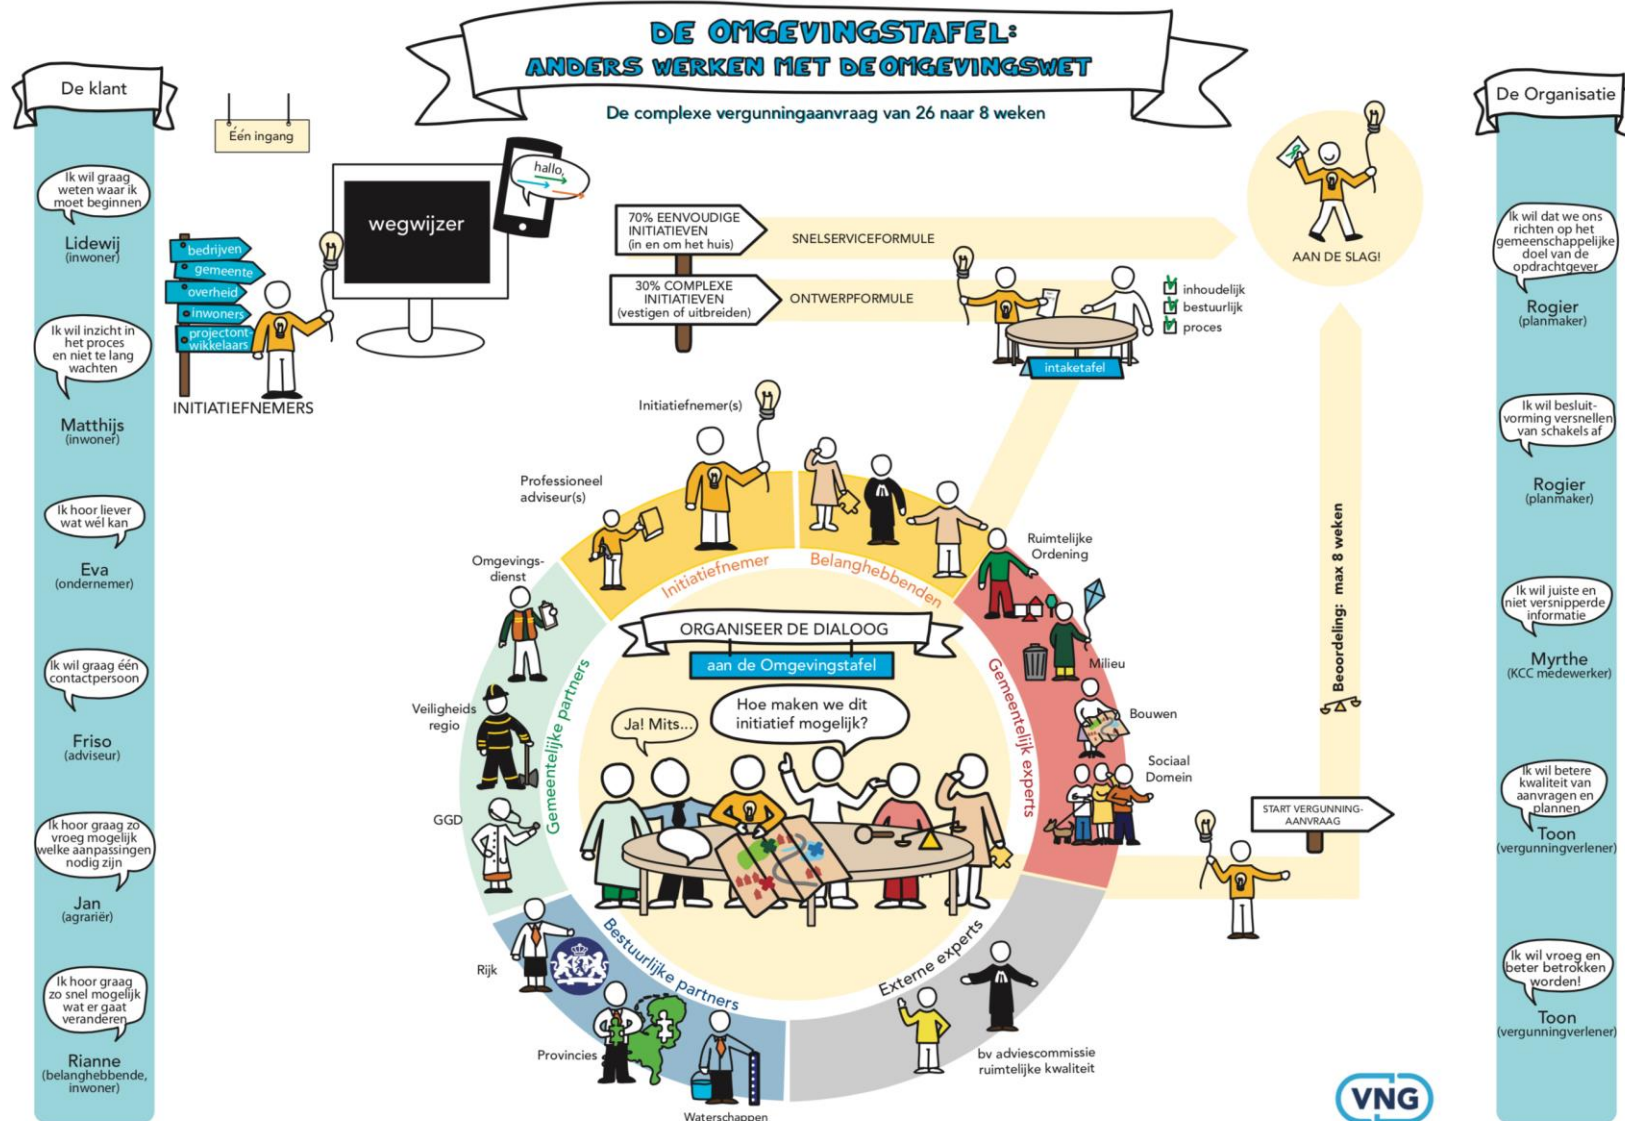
DE OMGEVINGSTAFEL:
ANDERS WERKEN MET DE OMGEVINGSWET

De complexe vergunningaanvraag van 26 naar 8 weken

De klant

Ik wil graag weten waar ik moet beginnen
Lidewij
(inwoner)

Ik wil inzicht in het proces en niet te lang wachten
Matthijs
(inwoner)

Ik hoor liever wat wél kan
Eva
(ondernemer)

Ik wil graag één contactpersoon
Friso
(adviseur)

Ik hoor graag zo vroeg mogelijk welke aanpassingen nodig zijn
Jan
(agrariër)

Ik hoor graag zo snel mogelijk wat er gaat veranderen
Rianne
(belanghebbende, inwoner)

Eén ingang

hallo

wegwijzer

bedrijven
gemeente
overheid
inwoners
projectontwikkelaars

INITIATIEFNEMERS

70% EENVOUDIGE INITIATIEVEN
(in en om het huis)
SNELSERVICEFORMULE

30% COMPLEXE INITIATIEVEN
(vestigen of uitbreiden)
ONTWERPFORMULE

inhoudelijk
bestuurlijk
proces

intaketafel

AAN DE SLAG!

Beoordeling: max 8 weken

START VERGUNNING-AANVRAAG

Initiatiefnemer(s)
Professioneel adviseur(s)
Initiatiefnemer
Belanghebbenden
Omgevingsdienst
Ruimtelijke Ordening
Milieu
Bouwen
Sociaal Domein
Veiligheidsregio
GGD
Gemeentelijke partners
Gemeentelijk experts

ORGANISEER DE DIALOOG
aan de Omgevingstafel

Ja! Mits...
Hoe maken we dit initiatief mogelijk?

Rijk
Provincies
Waterschappen
Bestuurlijke partners
Externe experts
bv adviescommissie ruimtelijke kwaliteit

De Organisatie

Ik wil dat we ons richten op het gemeenschappelijke doel van de opdrachtgever
Rogier
(planmaker)

Ik wil besluitvorming versnellen van schakels af
Rogier
(planmaker)

Ik wil juiste en niet versnipperde informatie
Myrthe
(KCC medewerker)

Ik wil betere kwaliteit van aanvragen en plannen
Toon
(vergunningverlener)

Ik wil vroeg en beter betrokken worden!
Toon
(vergunningverlener)

VNG